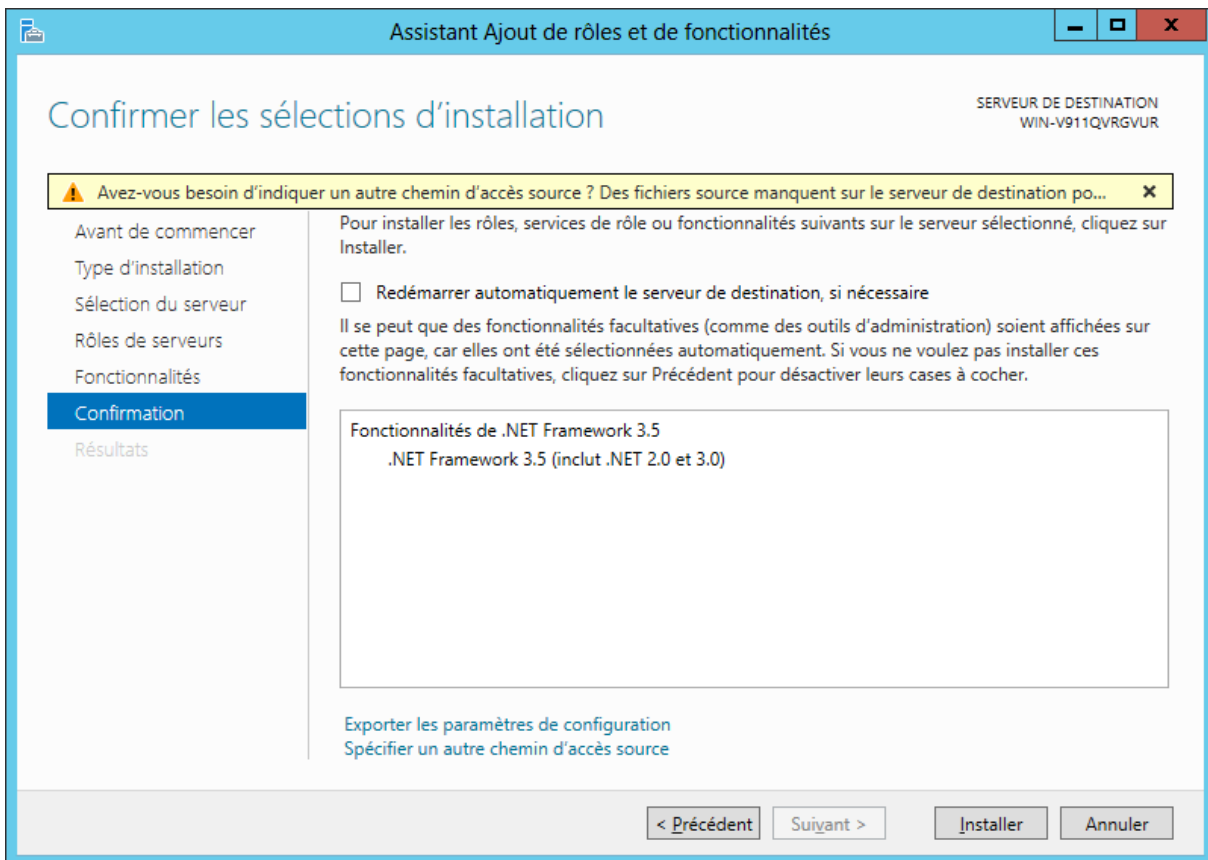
Assistant Ajout de rôles et de fonctionnalités

Confirmer les sélections d’installation

SERVEUR DE DESTINATION
WIN-V911QVRGVUR

Avez-vous besoin d’indiquer un autre chemin d’accès source ? Des fichiers source manquent sur le serveur de destination po...

Avant de commencer
Type d’installation
Sélection du serveur
Rôles de serveurs
Fonctionnalités
Confirmation
Résultats

Pour installer les rôles, services de rôle ou fonctionnalités suivants sur le serveur sélectionné, cliquez sur Installer.

Redémarrer automatiquement le serveur de destination, si nécessaire

Il se peut que des fonctionnalités facultatives (comme des outils d’administration) soient affichées sur cette page, car elles ont été sélectionnées automatiquement. Si vous ne voulez pas installer ces fonctionnalités facultatives, cliquez sur Précédent pour désactiver leurs cases à cocher.

Fonctionnalités de .NET Framework 3.5
.NET Framework 3.5 (inclut .NET 2.0 et 3.0)

Exporter les paramètres de configuration
Spécifier un autre chemin d’accès source

< Précédent
Suivant >
Installer
Annuler